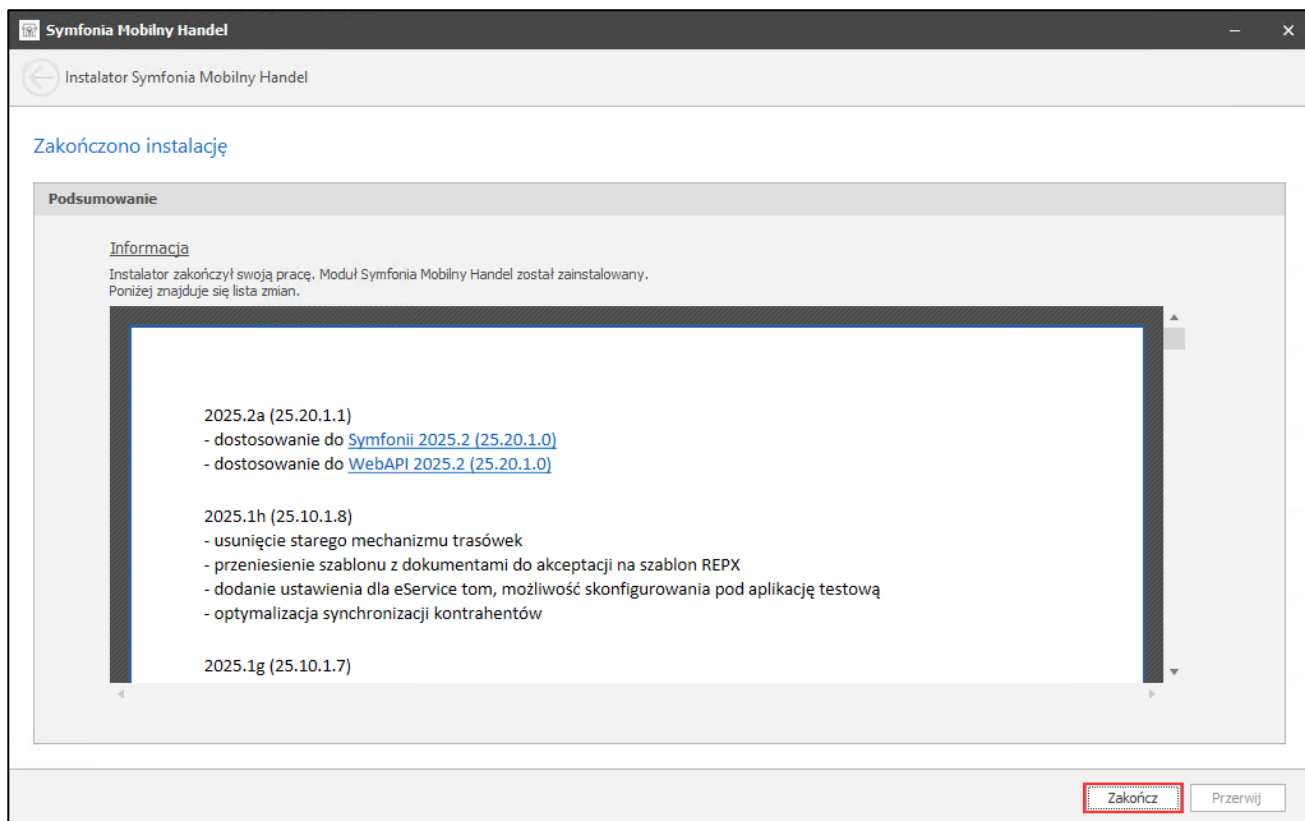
Symfonia Mobilny Handel

Instalator Symfonia Mobilny Handel

Zakończono instalację

Podsumowanie

Informacja

Instalator zakończył swoją pracę. Moduł Symfonia Mobilny Handel został zainstalowany.
Poniżej znajduje się lista zmian.

2025.2a (25.20.1.1)
- dostosowanie do Symfonii 2025.2 (25.20.1.0)
- dostosowanie do WebAPI 2025.2 (25.20.1.0)

2025.1h (25.10.1.8)
- usunięcie starego mechanizmu trasówek
- przeniesienie szablonu z dokumentami do akceptacji na szablon REPX
- dodanie ustawienia dla eService tom, możliwość skonfigurowania pod aplikację testową
- optymalizacja synchronizacji kontrahentów

2025.1g (25.10.1.7)

Zakończ

Przerwij